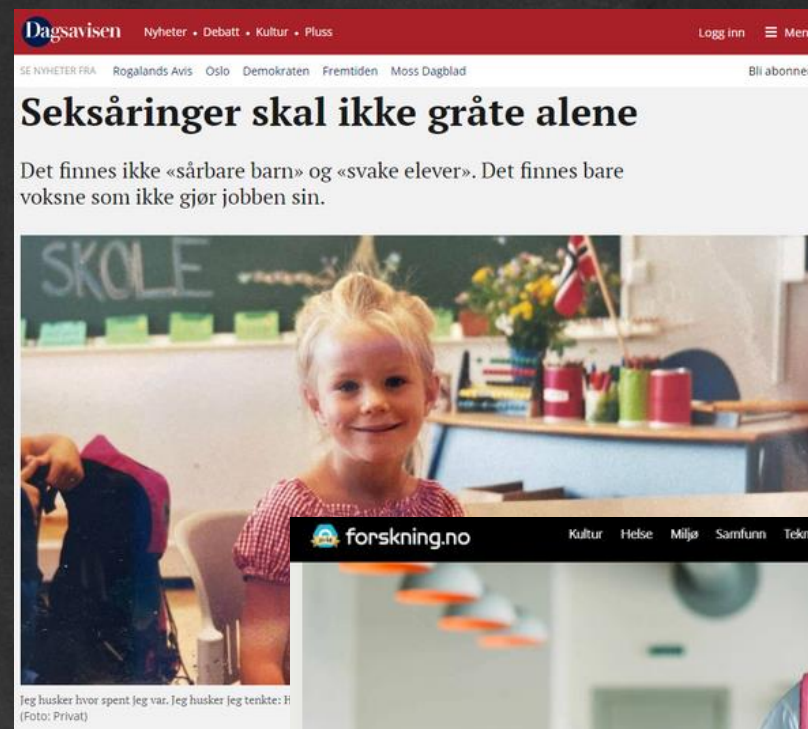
Dagsavisen Nyheter • Debatt • Kultur • Pluss Logg inn ☰ Men

SE NYHETER FRA Rogalands Avis Oslo Demokraten Fremtiden Moss Dagblad Bli abonne

Seksåringer skal ikke gråte alene

Det finnes ikke «sårbare barn» og «svake elever». Det finnes bare voksne som ikke gjør jobben sin.

SKOLE

Jeg husker hvor spent jeg var. Jeg husker jeg tenkte: H
(Foto: Privat)

forskning.no Kultur Helse Miljø Samfunn Tekn